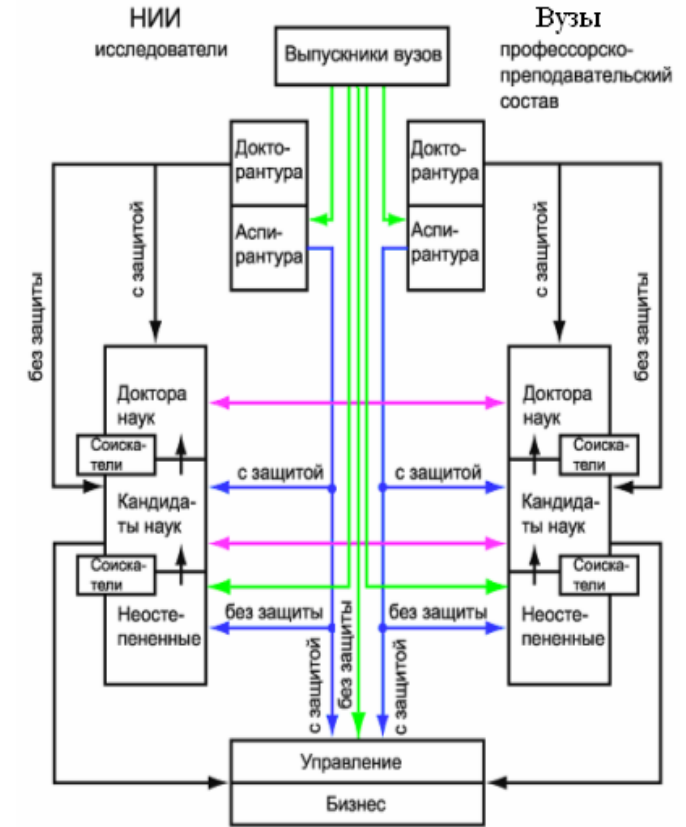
НИИ
исследователи

Выпускники вузов

Вузы
профессорско-преподавательский состав

Докторантура

Аспирантура

Докторантура

Аспирантура

с защитой

без защиты

с защитой

без защиты

Доктора наук

Соискатели

Кандидаты наук

Соискатели

Неостепененные

Доктора наук

Соискатели

Кандидаты наук

Соискатели

Неостепененные

с защитой

с защитой

без защиты

без защиты

с защитой

без защиты

без защиты

Управление

Бизнес